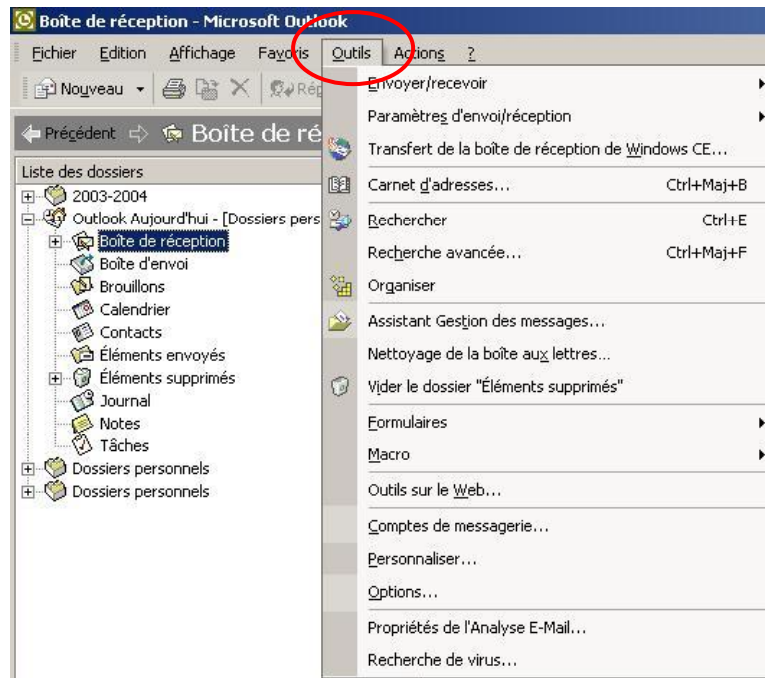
Boîte de réception - Microsoft Outlook

Fichier Edition Affichage Favoris Outils Actions ?

Nouveau Rép

Précédent Boîte de ré

Liste des dossiers

2003-2004
Outlook Aujourd'hui - [Dossiers pers
Boîte de réception
Boîte d'envoi
Brouillons
Calendrier
Contacts
Éléments envoyés
Éléments supprimés
Journal
Notes
Tâches
Dossiers personnels
Dossiers personnels

Envoyer/recevoir
Paramètres d'envoi/réception
Transfert de la boîte de réception de Windows CE...
Carnet d'adresses... Ctrl+Maj+B
Rechercher Ctrl+E
Recherche avancée... Ctrl+Maj+F
Organiser
Assistant Gestion des messages...
Nettoyage de la boîte aux lettres...
Vider le dossier "Éléments supprimés"
Formulaires
Macro
Outils sur le Web...
Comptes de messagerie...
Personnaliser...
Options...
Propriétés de l'Analyse E-Mail...
Recherche de virus...